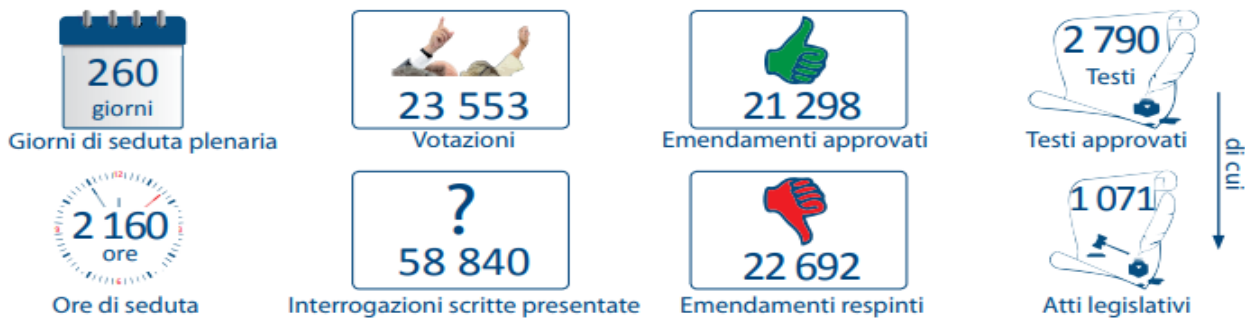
260
giorni
Giorni di seduta plenaria

23 553
Votazioni

21 298
Emendamenti approvati

2 790
Testi
Testi approvati

di cui

2 160
ore
Ore di seduta

?
58 840
Interrogazioni scritte presentate

22 692
Emendamenti respinti

1 071
Atti legislativi